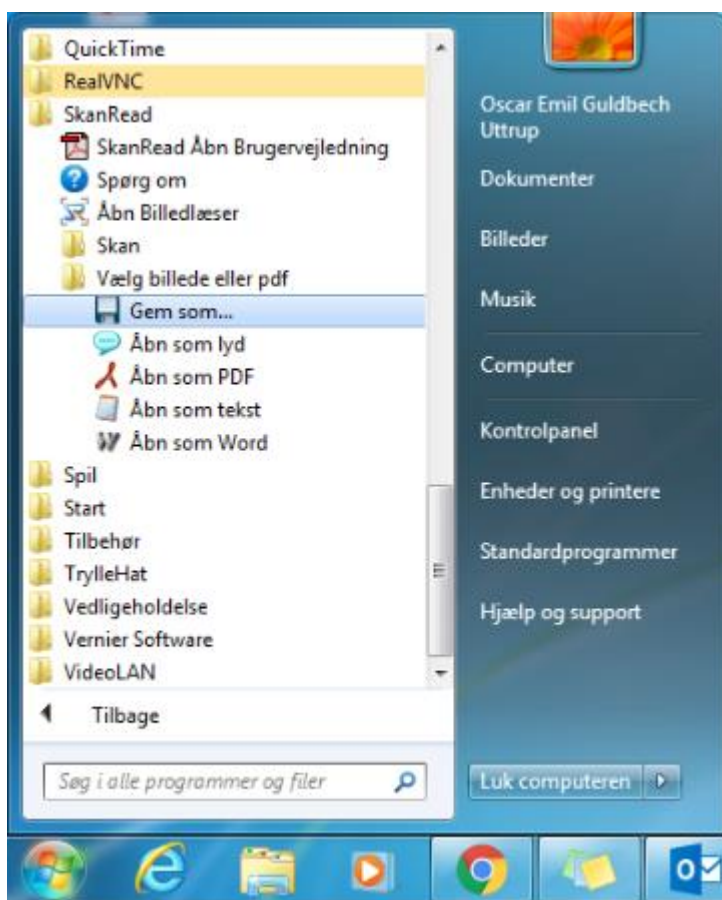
QuickTime
RealVNC
SkanRead
SkanRead Åbn Brugervejledning
Spørg om
Åbn Billedlæser
Skan
Vælg billede eller pdf
Gem som...
Åbn som lyd
Åbn som PDF
Åbn som tekst
Åbn som Word
Spil
Start
Tilbehør
TrylleHat
Vedligeholdelse
Vernier Software
VideoLAN
Tilbage
Søg i alle programmer og filer

Oscar Emil Guldbech Uttrup
Dokumenter
Billeder
Musik
Computer
Kontrolpanel
Enheder og printere
Standardprogrammer
Hjælp og support
Luk computeren